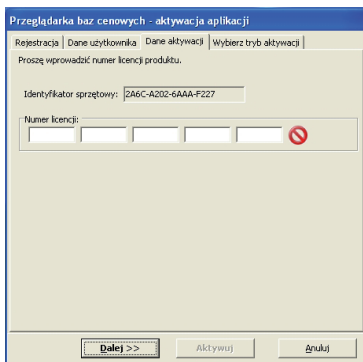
Przeglądarka baz cenowych - aktywacja aplikacji

Rejestracja | Dane użytkownika | Dane aktywacji | Wybierz tryb aktywacji

Proszę wprowadzić numer licencji produktu.

Identyfikator sprzętowy: 2A6C-A202-6AAA-F227

Numer licencji:

Dalej >> | Aktywuj | Anuluj